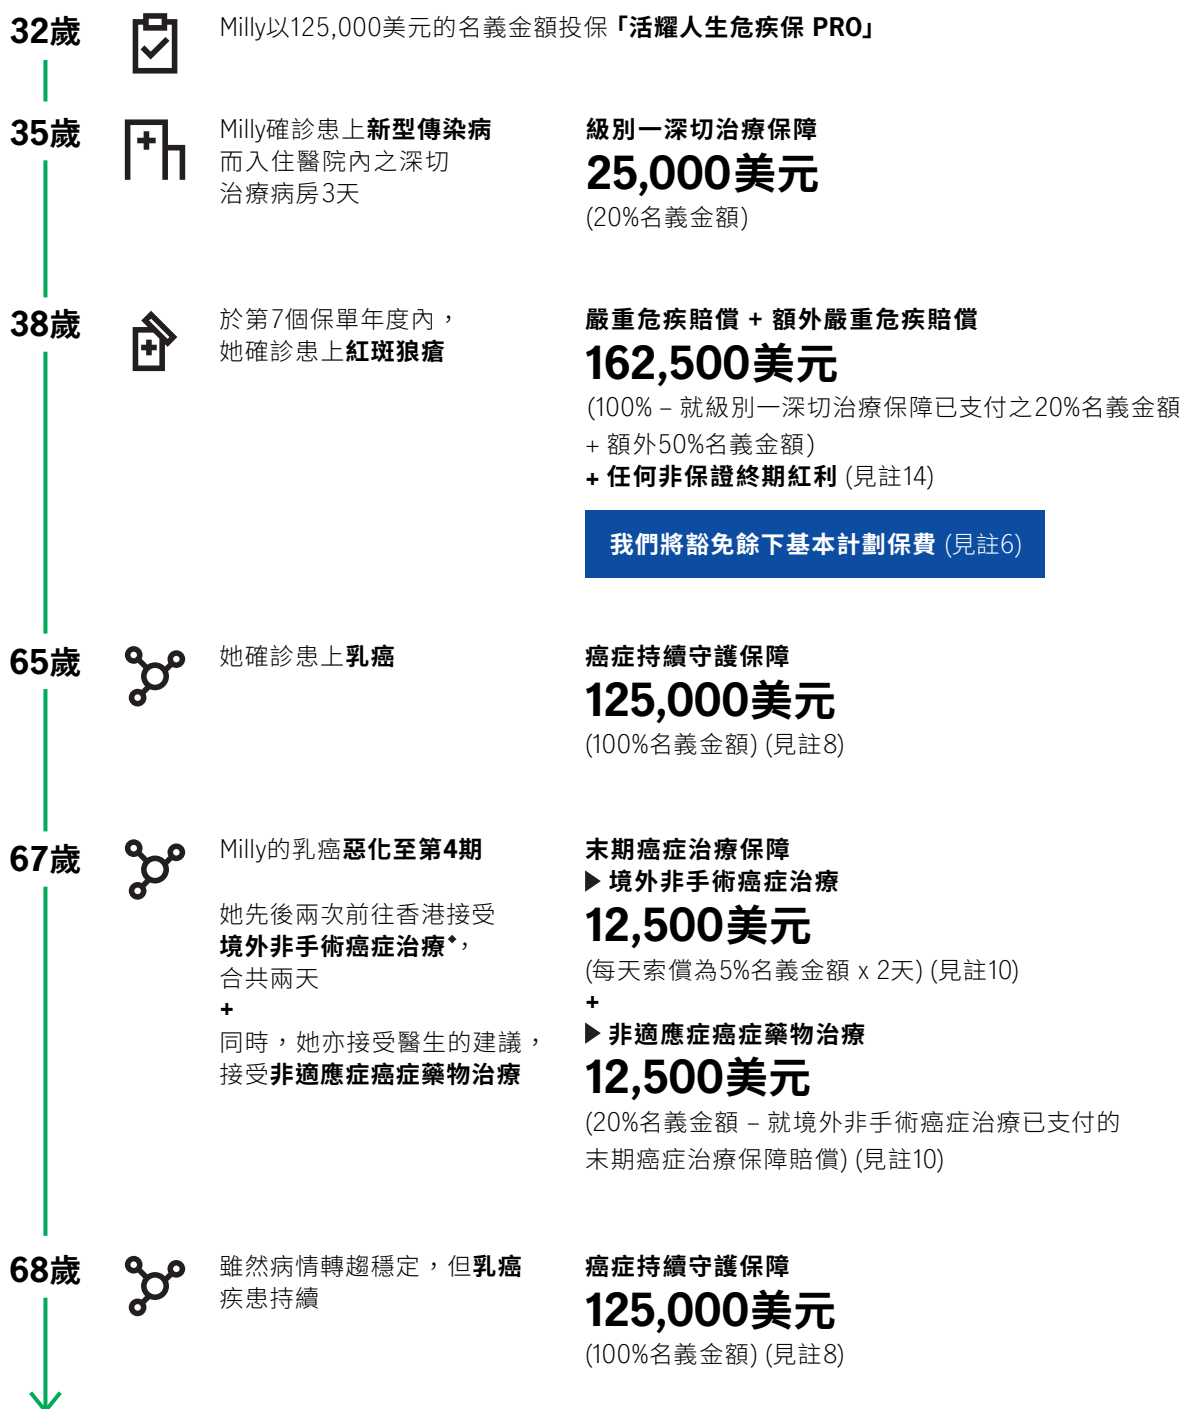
32歲

Milly以125,000美元的名義金額投保「活耀人生危疾保 PRO」

35歲

Milly確診患上新型傳染病而入住醫院內之深切治療病房3天

級別一深切治療保障
25,000美元
(20%名義金額)

38歲

於第7個保單年度內，她確診患上紅斑狼瘡

嚴重危疾賠償 + 額外嚴重危疾賠償
162,500美元
(100% – 就級別一深切治療保障已支付之20%名義金額 + 額外50%名義金額)
+ 任何非保證終期紅利 (見註14)

我們將豁免餘下基本計劃保費 (見註6)

65歲

她確診患上乳癌

癌症持續守護保障
125,000美元
(100%名義金額) (見註8)

67歲

Milly的乳癌惡化至第4期

她先後兩次前往香港接受境外非手術癌症治療*，合共兩天
+
同時，她亦接受醫生的建議，接受非適應症癌症藥物治療

末期癌症治療保障
▶ 境外非手術癌症治療
12,500美元
(每天索償為5%名義金額 x 2天) (見註10)
+
▶ 非適應症癌症藥物治療
12,500美元
(20%名義金額 – 就境外非手術癌症治療已支付的末期癌症治療保障賠償) (見註10)

68歲

雖然病情轉趨穩定，但乳癌疾患持續

癌症持續守護保障
125,000美元
(100%名義金額) (見註8)